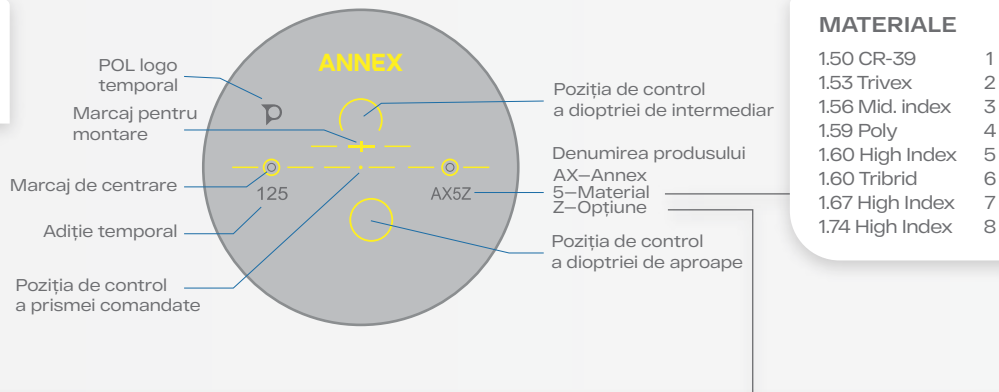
POL logo temporal

Marcaj pentru montare

Marcaj de centrare

Adiție temporal

Poziția de control a prismei comandate

ANNEX

125

AX5Z

Poziția de control a dioptriei de intermediar

Denumirea produsului
AX–Annex
5–Material
Z–Opțiune

Poziția de control a dioptriei de aproape

MATERIALE

| | |
|---|---|
| 1.50 CR-39 | 1 |
| 1.53 Trivex | 2 |
| 1.56 Mid. index | 3 |
| 1.59 Poly | 4 |
| 1.60 High Index | 5 |
| 1.60 Tribrid | 6 |
| 1.67 High Index | 7 |
| 1.74 High Index | 8 |